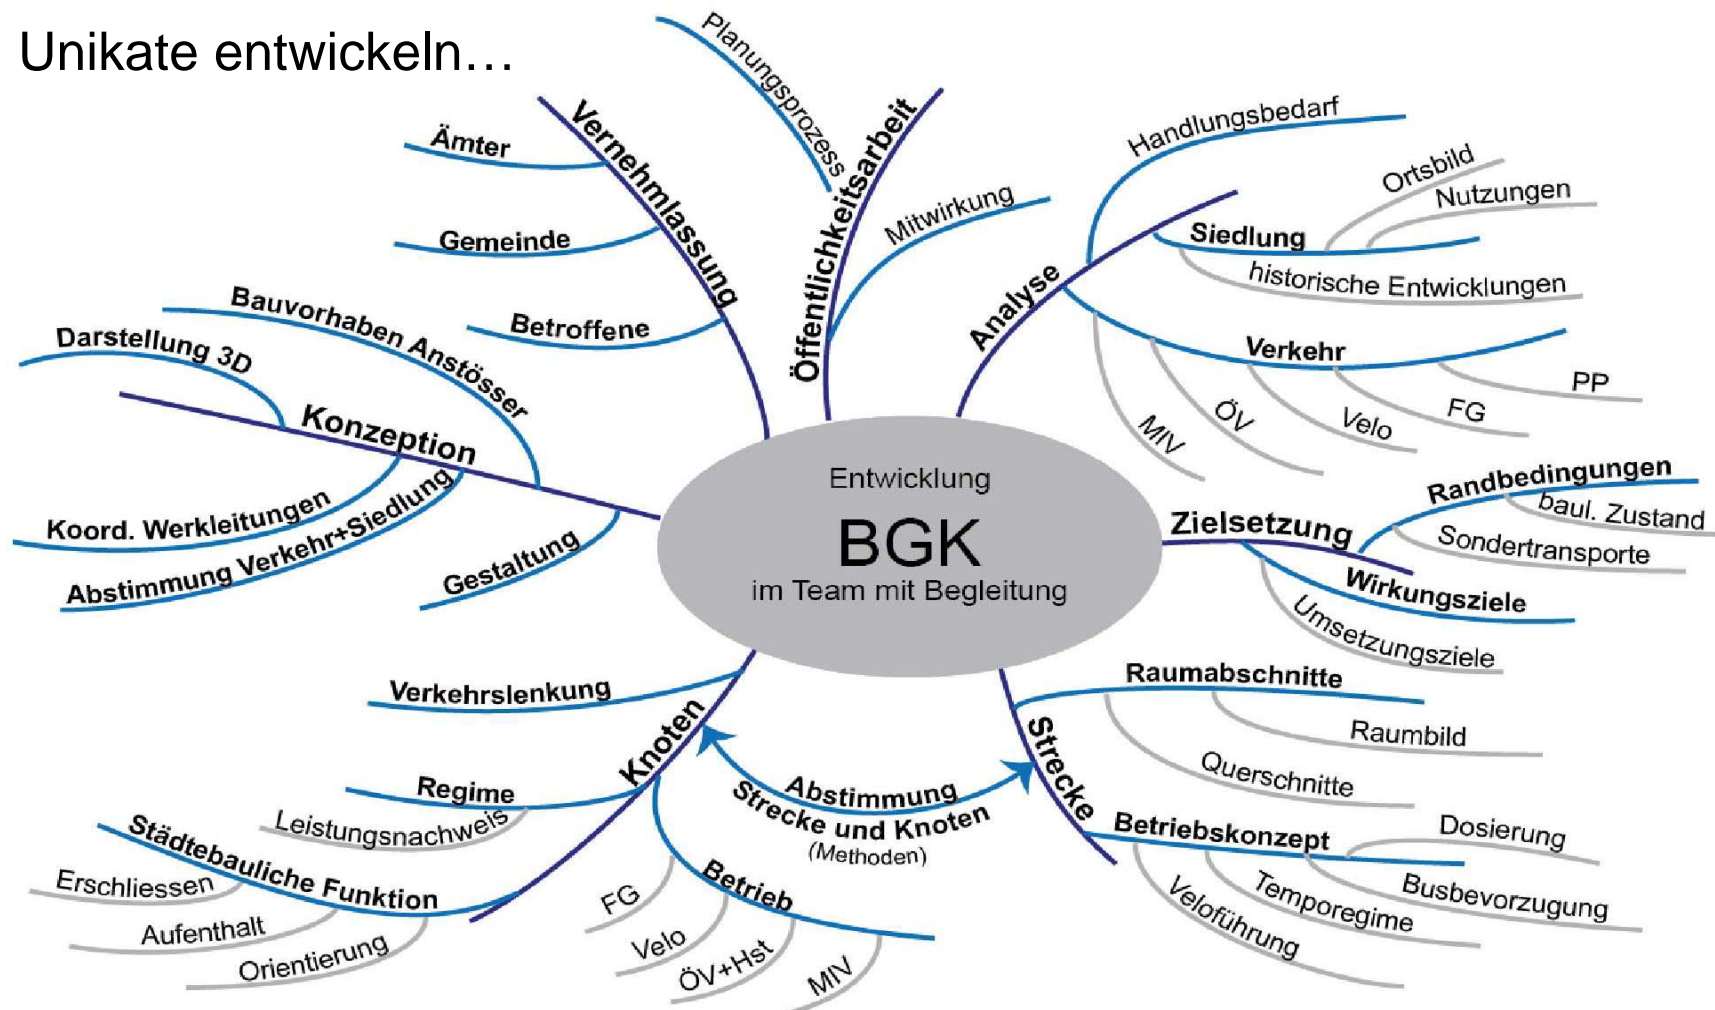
Unikate entwickeln…

Entwicklung
BGK
im Team mit Begleitung

Vernehmlassung
Ämter
Gemeinde
Betroffene

Öffentlichkeitsarbeit
Planungsprozess
Mitwirkung

Analyse
Handlungsbedarf
Siedlung
Ortsbild
Nutzungen
historische Entwicklungen
Verkehr
PP
FG
Velo
ÖV
MIV

Zielsetzung
Randbedingungen
baul. Zustand
Sondertransporte
Wirkungsziele
Umsetzungsziele

Strecke
Raumabschnitte
Raumbild
Querschnitte
Betriebskonzept
Dosierung
Busbevorzugung
Temporegime
Veloführung

Abstimmung
Strecke und Knoten
(Methoden)

Knoten
Verkehrslenkung
Regime
Leistungsnachweis
Städtebauliche Funktion
Erschliessen
Aufenthalt
Orientierung
Betrieb
FG
Velo
ÖV+Hst
MIV

Konzeption
Darstellung 3D
Bauvorhaben Anstösser
Koord. Werkleitungen
Abstimmung Verkehr+Siedlung
Gestaltung